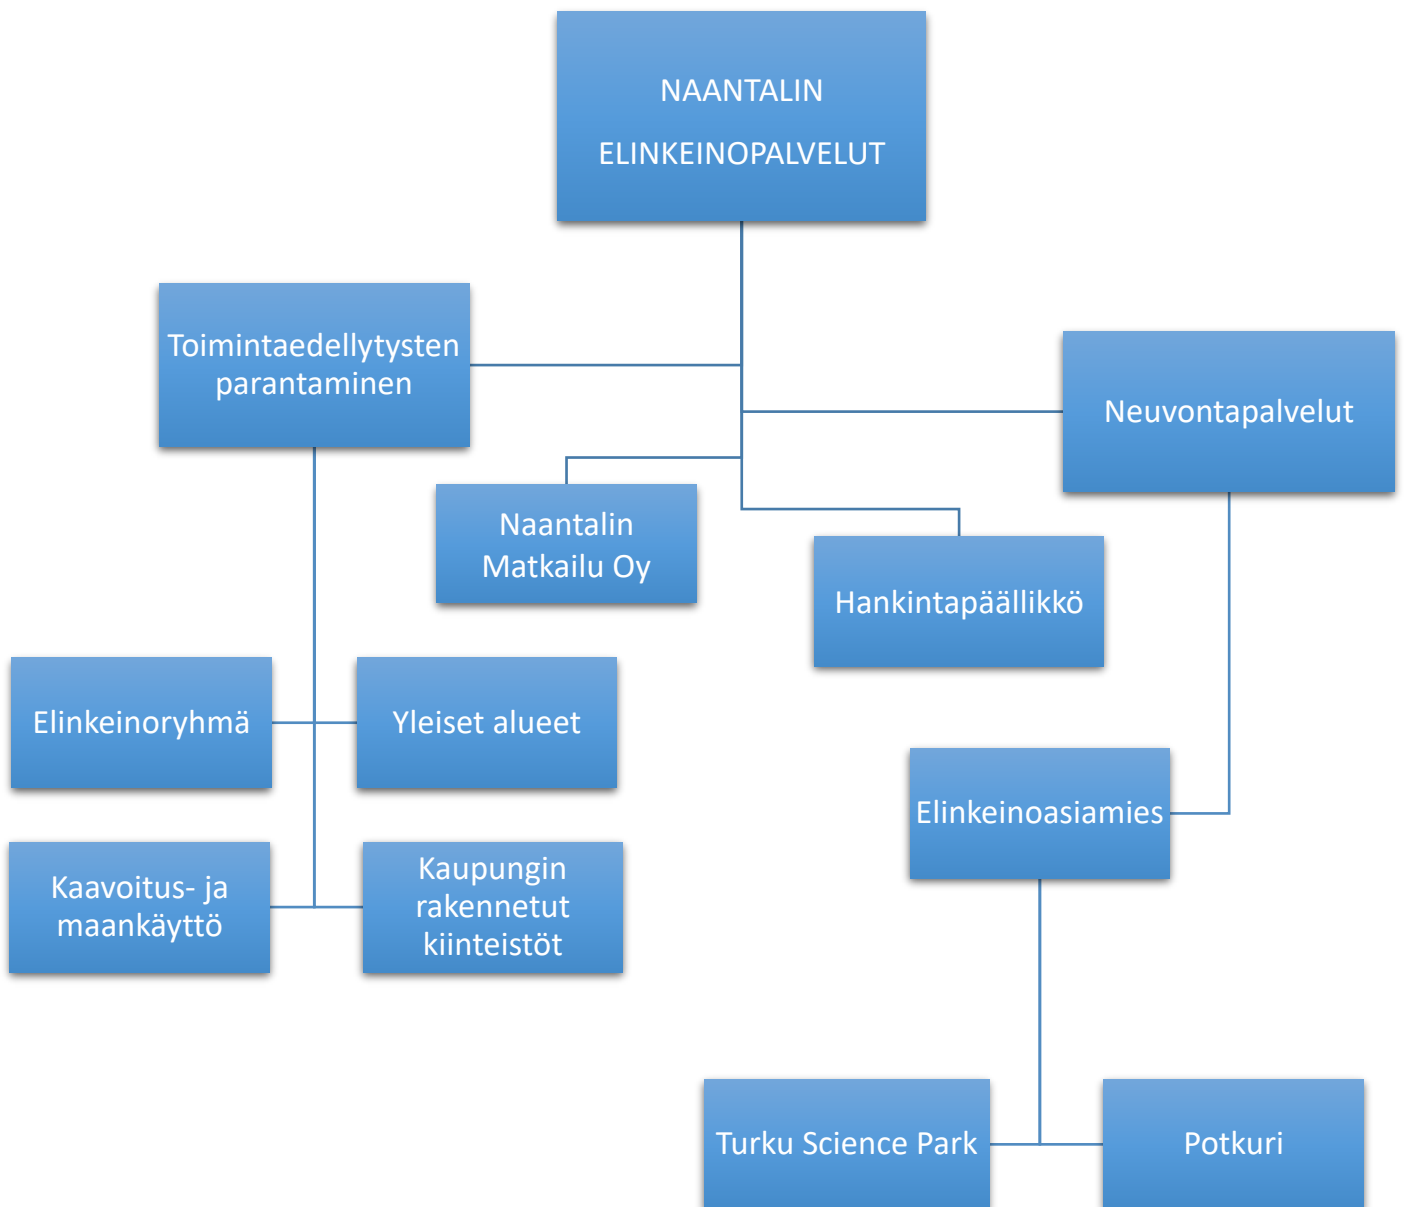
NAANTALIN

ELINKEINOPALVELUT

Toimintaedellytysten parantaminen

Neuvontapalvelut

Naantalin Matkailu Oy

Hankintapäällikkö

Elinkeinoryhmä

Yleiset alueet

Elinkeinoasiamies

Kaavoitus- ja maankäyttö

Kaupungin rakennetut kiinteistöt

Turku Science Park

Potkuri